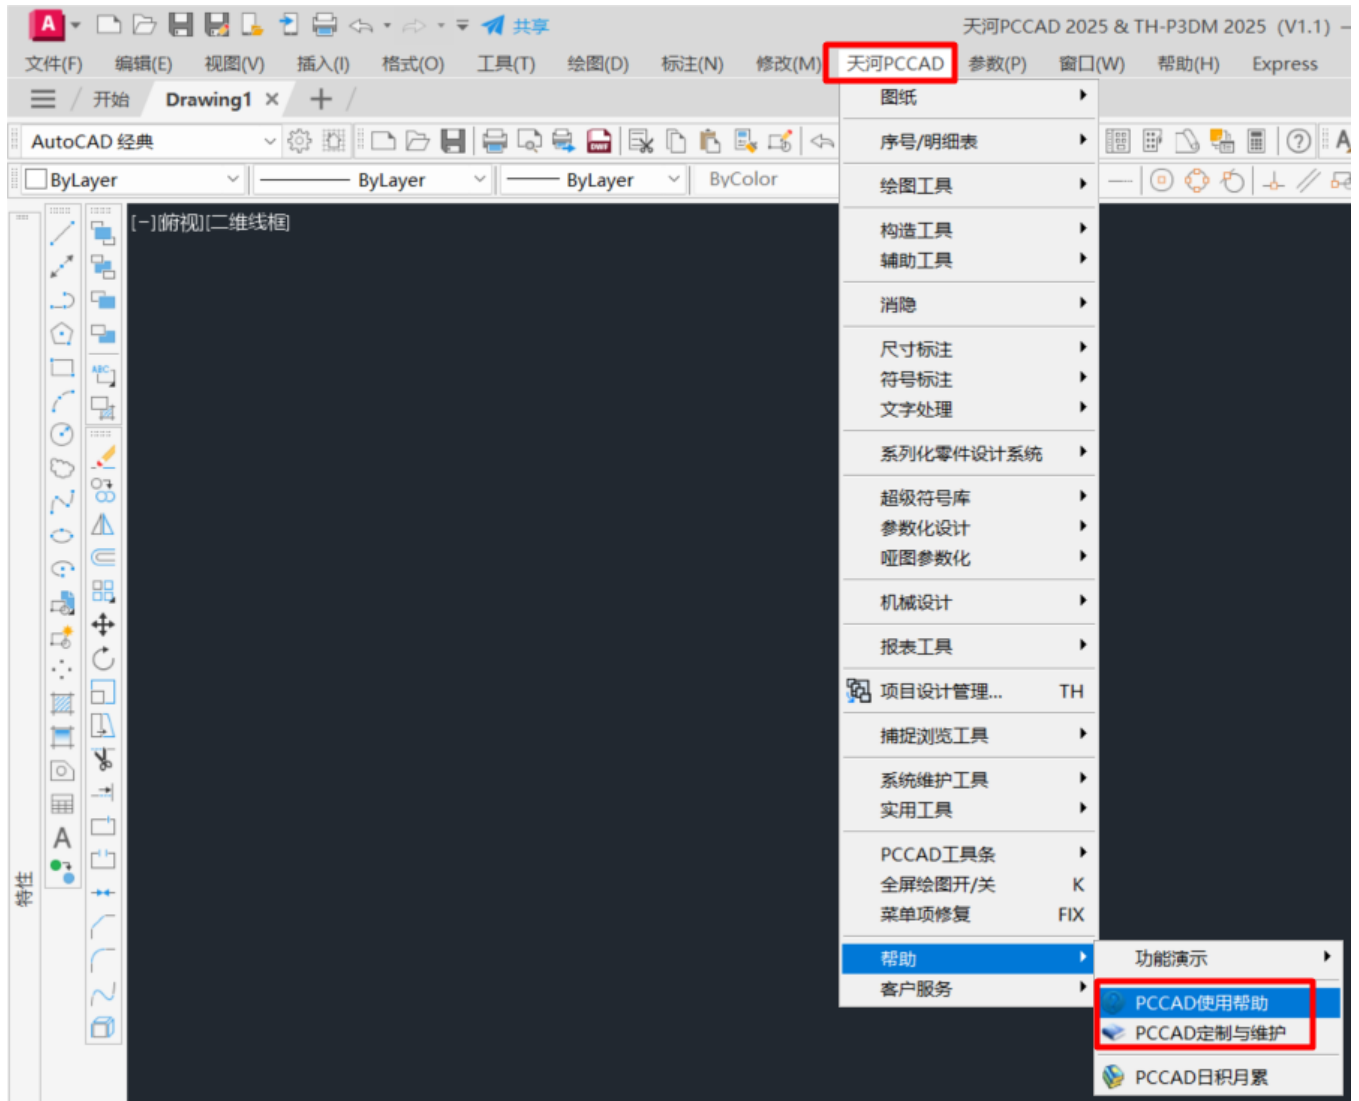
共享

天河PCCAD 2025 & TH-P3DM 2025 (V1.1)

文件(F) 编辑(E) 视图(V) 插入(I) 格式(O) 工具(T) 绘图(D) 标注(N) 修改(M) 天河PCCAD 参数(P) 窗口(W) 帮助(H) Express

开始 Drawing1 ×

AutoCAD 经典

ByLayer ByLayer ByLayer ByColor

[-][俯视][二维线框]

特性

图纸
序号/明细表
绘图工具
构造工具
辅助工具
消隐
尺寸标注
符号标注
文字处理
系列化零件设计系统
超级符号库
参数化设计
哑图参数化
机械设计
报表工具
项目设计管理... TH
捕捉浏览工具
系统维护工具
实用工具
PCCAD工具条
全屏绘图开/关 K
菜单项修复 FIX
帮助
客户服务

功能演示
PCCAD使用帮助
PCCAD定制与维护
PCCAD日积月累